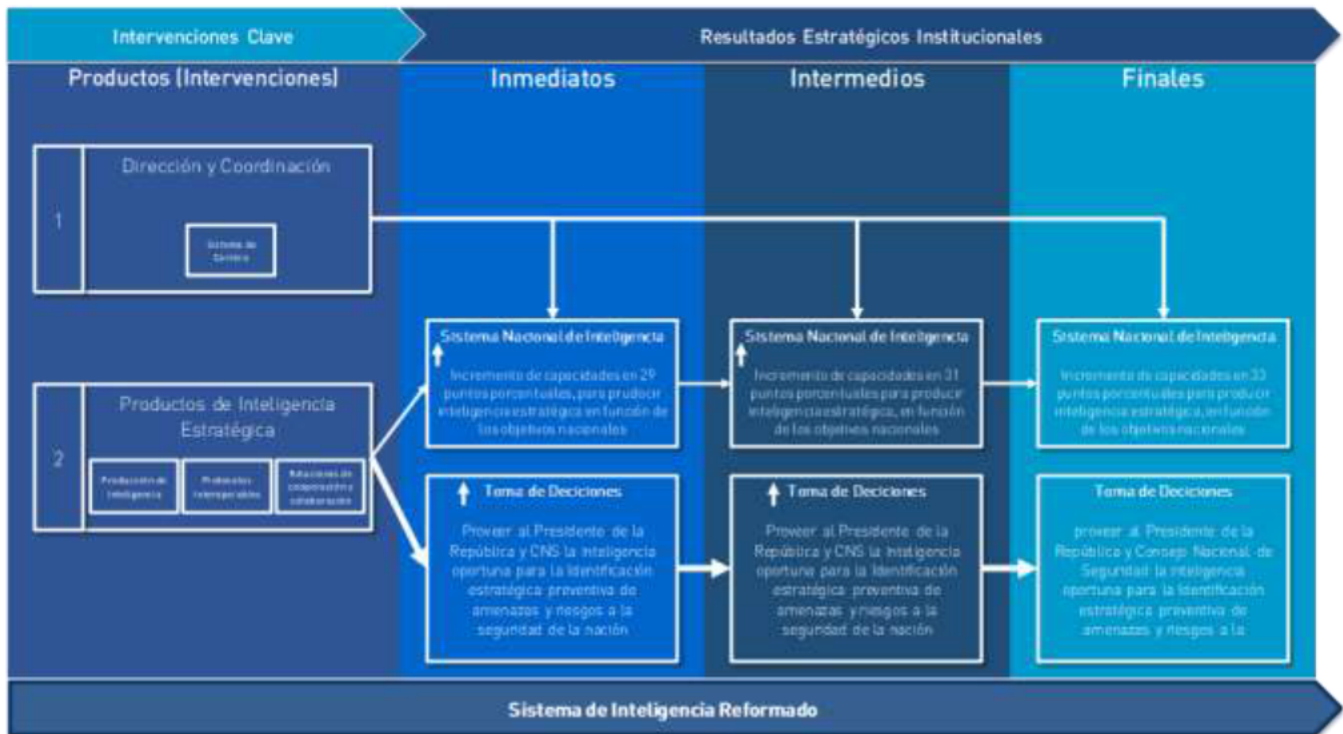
Intervenciones Clave

Resultados Estratégicos Institucionales

Productos (Intervenciones)

Inmediatos

Intermedios

Finales

1

Dirección y Coordinación

Sistema de Gestión

2

Productos de Inteligencia Estratégica

Producción de Inteligencia

Protocolos interoperables

Relaciones de cooperación y colaboración

Sistema Nacional de Inteligencia

Incremento de capacidades en 29 puntos porcentuales, para producir inteligencia estratégica en función de los objetivos nacionales

Toma de Deciciones

Proveer al Presidente de la República y CNS la inteligencia oportuna para la identificación estratégica preventiva de amenazas y riesgos a la seguridad de la nación

Sistema Nacional de Inteligencia

Incremento de capacidades en 31 puntos porcentuales para producir inteligencia estratégica, en función de los objetivos nacionales

Toma de Deciciones

Proveer al Presidente de la República y CNS la inteligencia oportuna para la identificación estratégica preventiva de amenazas y riesgos a la seguridad de la nación

Sistema Nacional de Inteligencia

Incremento de capacidades en 33 puntos porcentuales para producir inteligencia estratégica, en función de los objetivos nacionales

Toma de Deciciones

proveer al Presidente de la República y Consejo Nacional de Seguridad la inteligencia oportuna para la identificación estratégica preventiva de amenazas y riesgos a la

Sistema de Inteligencia Reformado